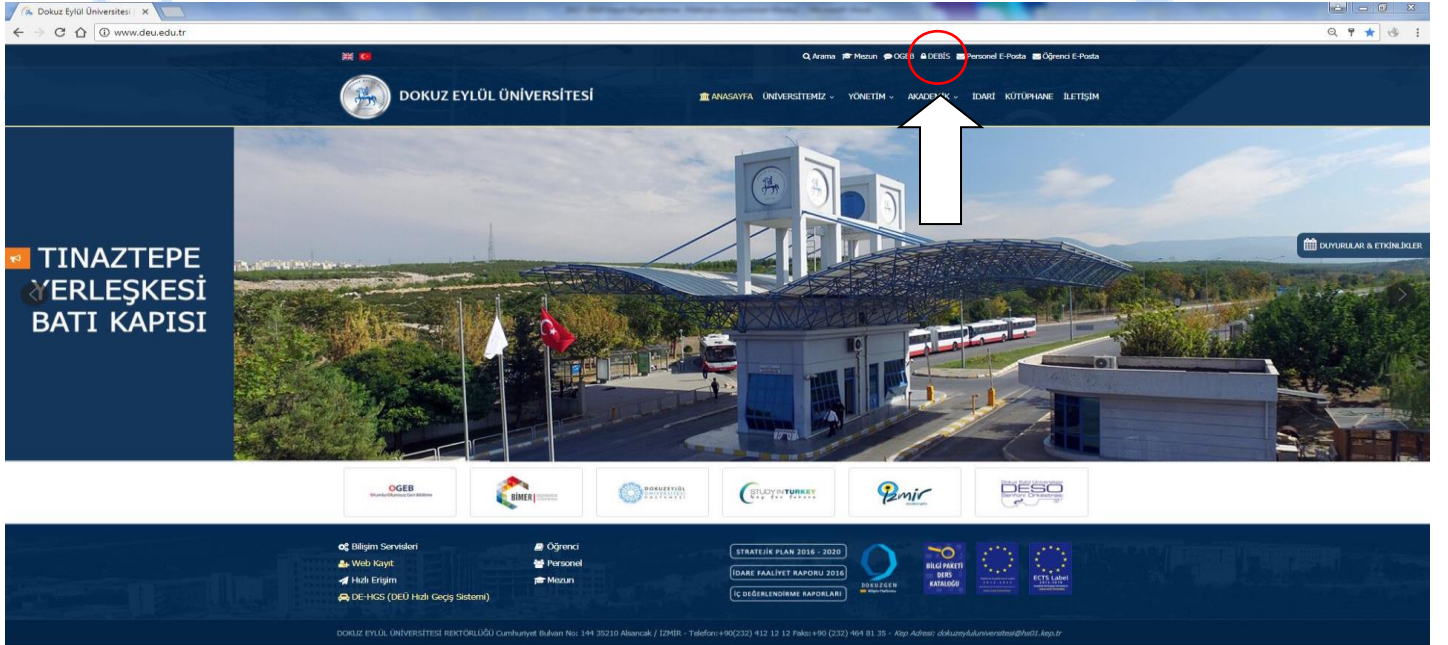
Dokuz Eylül Üniversitesi ×

www.deu.edu.tr

Arama Mezun OGEB DEBİS Personel E-Posta Öğrenci E-Posta

DOKUZ EYLÜL ÜNİVERSİTESİ

ANASAYFA ÜNİVERSİTEMİZ YÖNETİM AKADE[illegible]K İDARİ KÜTÜPHANE İLETİŞİM

TINAZTEPE YERLEŞKESİ BATI KAPISI

DUYURULAR & ETKİNLİKLER

OGEB

BİMER

DOKUZ EYLÜL ÜNİVERSİTESİ HASTANESİ

STUDY IN TURKEY

İzmir

DESO

Bilişim Servisleri
Web Kayıt
Hızlı Erişim
DE-HGS (DEÜ Hızlı Geçiş Sistemi)

Öğrenci
Personel
Mezun

STRATEJİK PLAN 2016 - 2020
İDARE FAALİYET RAPORU 2016
İÇ DEĞERLENDİRME RAPORLARI

DOKUZGEN

BİLGİ PAKETİ DERS KATALOĞU

ECTS Label

DOKUZ EYLÜL ÜNİVERSİTESİ REKTÖRLÜĞÜ Cumhuriyet Bulvarı No: 144 35210 Alsancak / İZMİR - Telefon:+90(232) 412 12 12 Faks:+90 (232) 464 81 35 - Kep Adresi: dokuzeyluluniversitesi@hs01.kep.tr